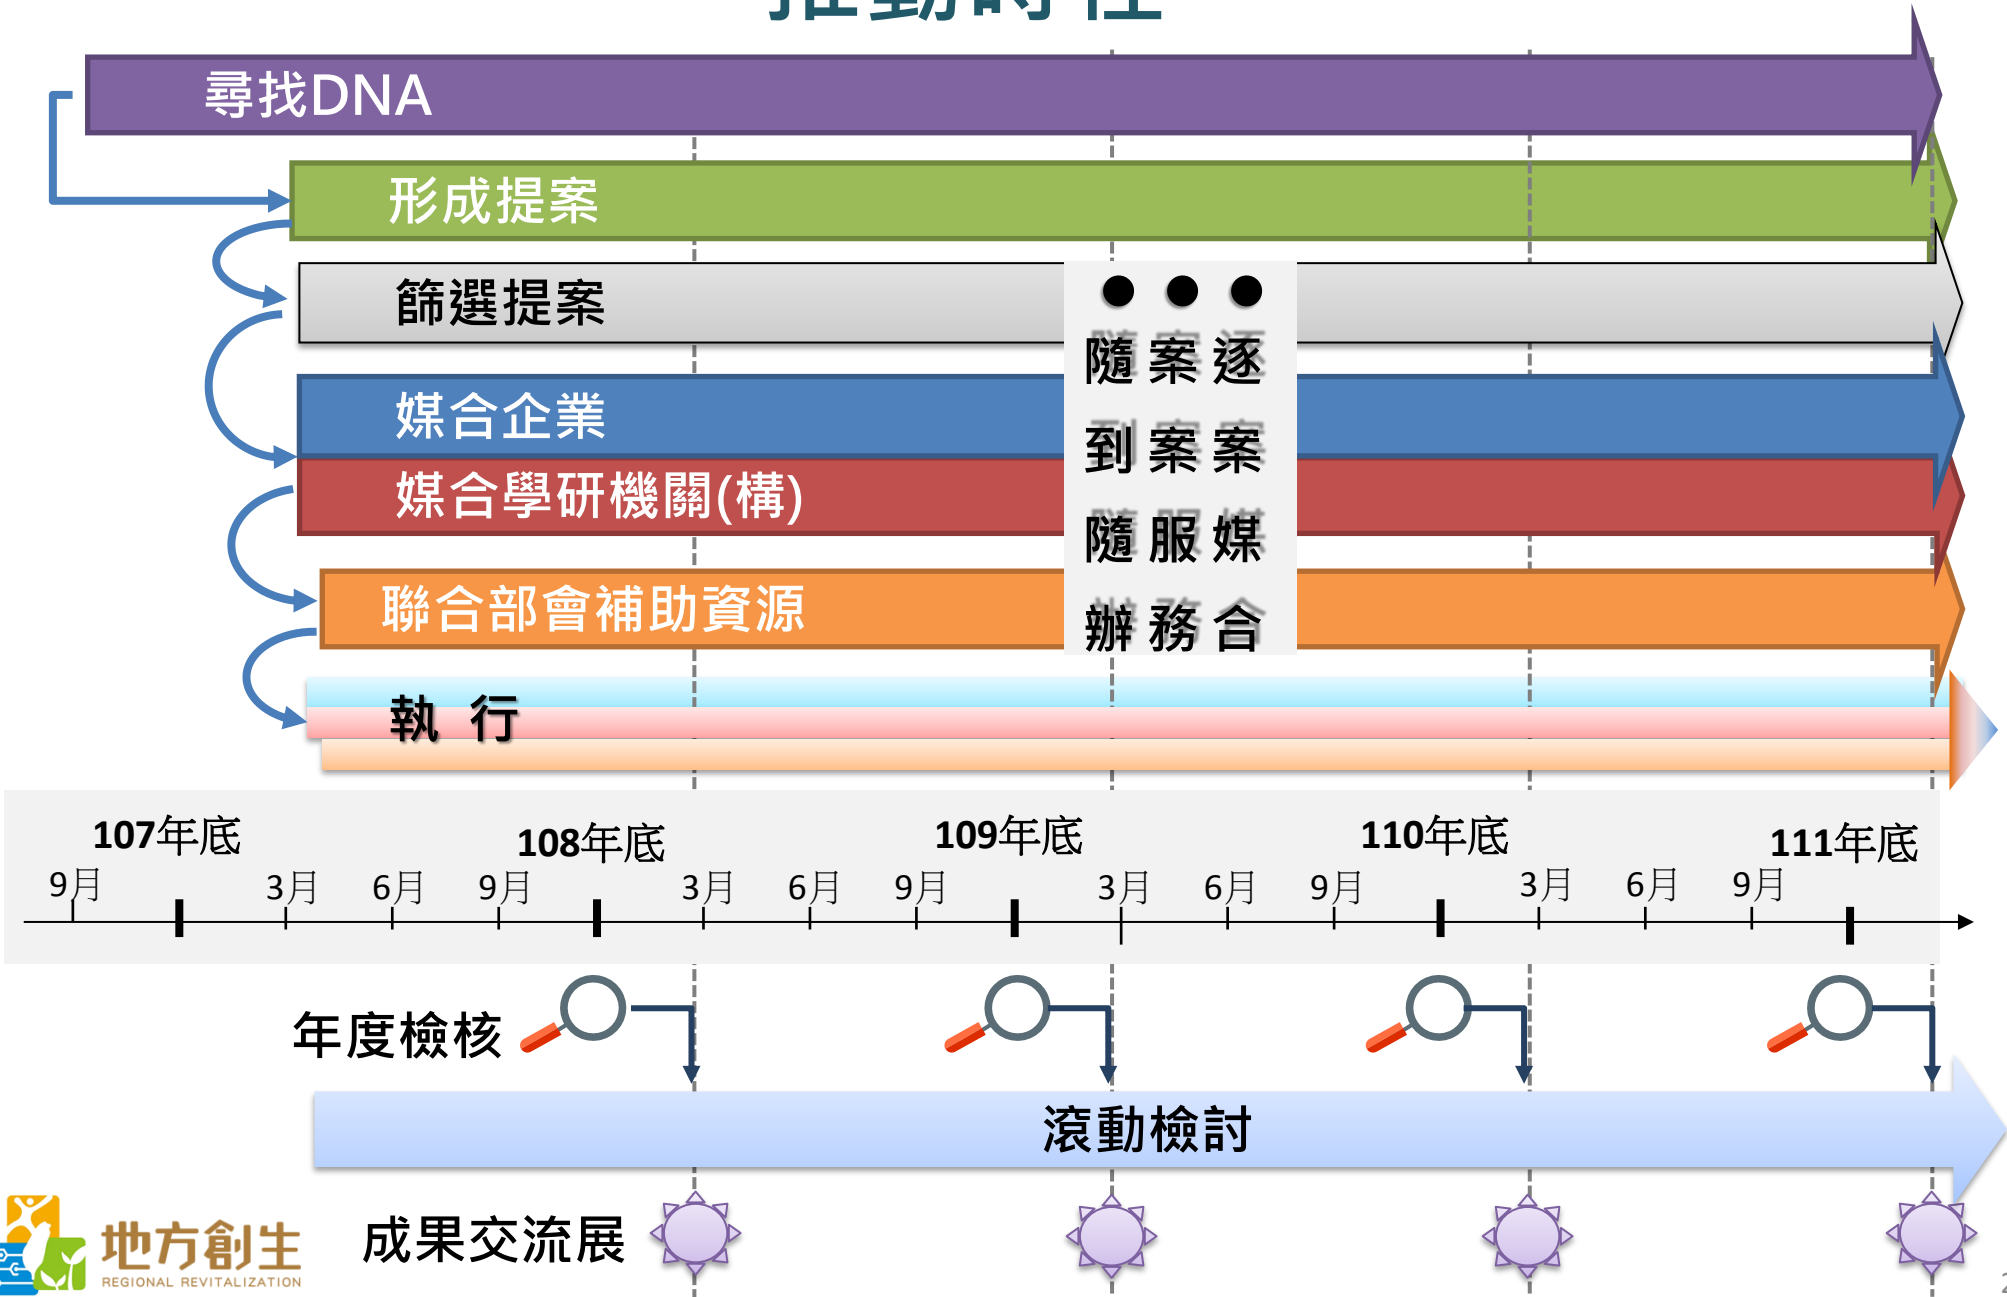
尋找DNA

形成提案

篩選提案

媒合企業

媒合學研機關(構)

聯合部會補助資源

執 行

● ● ●

隨案逐
到案案
隨服媒
辦務合

107年底
108年底
109年底
110年底
111年底

9月 3月 6月 9月 3月 6月 9月 3月 6月 9月 3月 6月 9月

年度檢核

滾動檢討

地方創生
REGIONAL REVITALIZATION

成果交流展